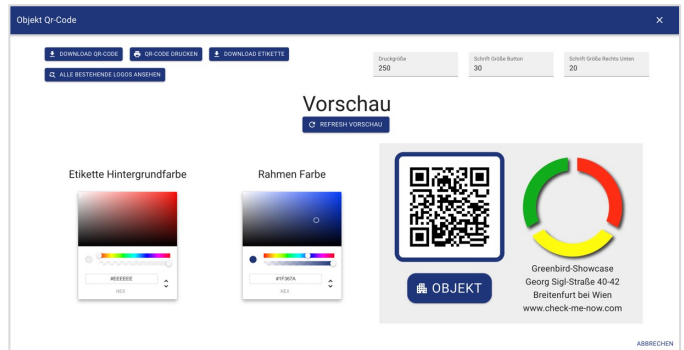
Objekt Qr-Code

×

DOWNLOAD QR-CODE
QR-CODE DRUCKEN
DOWNLOAD ETIKETTE
ALLE BESTEHENDE LOGOS ANSEHEN

Druckgröße
250

Schrift Größe Button
30

Schrift Größe Rechts Unten
20

Vorschau

REFRESH VORSCHAU

Etikette Hintergrundfarbe

#EEEEEE
HEX

Rahmen Farbe

#1F367A
HEX

OBJEKT

Greenbird-Showcase
Georg Sigl-Straße 40-42
Breitenfurt bei Wien
www.check-me-now.com

ABBRECHEN